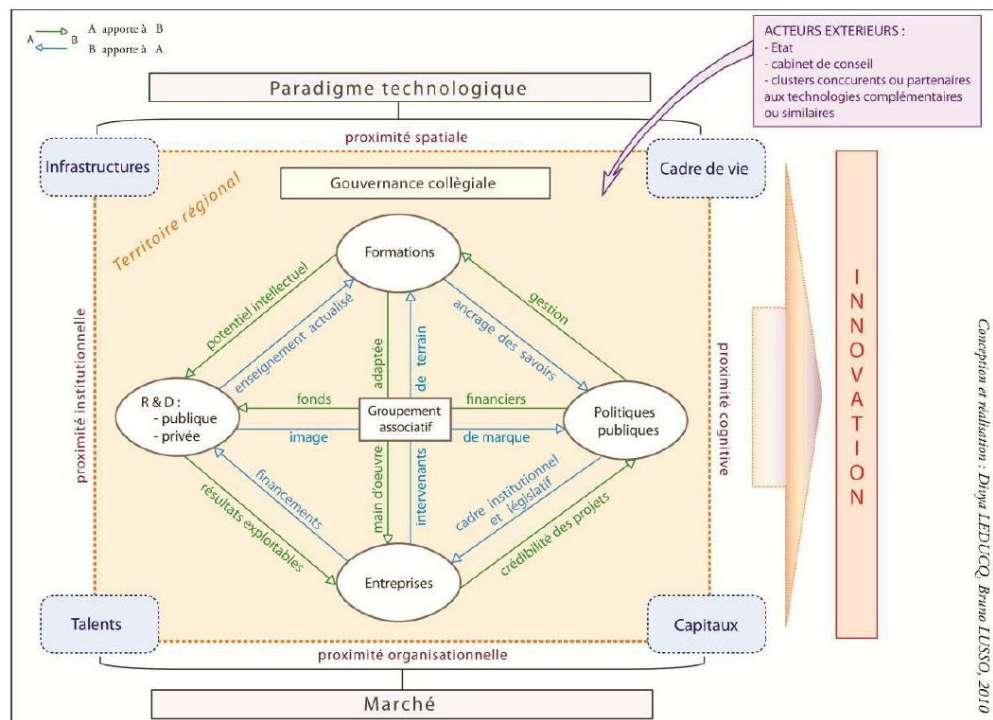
A B A apporte à B
B apporte à A

ACTEURS EXTERIEURS :
- Etat
- cabinet de conseil
- clusters conccurents ou partenaires aux technologies complémentaires ou similaires

Paradigme technologique

proximité spatiale

Infrastructures

Cadre de vie

Territoire régional

Gouvernance collègiale

Formations

potentiel intellectuel
enseignement actualisé
adaptée
de terrain
ancrage des savoirs
gestion

proximité institutionnelle

proximité cognitive

R & D :
- publique
- privée

fonds
image
Groupement associatif
financiers
de marque

Politiques publiques

financements
résultats exploitables
main d'oeuvre
intervenants
cadre institutionnel et législatif
crédibilité des projets

Entreprises

Talents

Capitaux

proximité organisationnelle

Marché

INNOVATION

Conception et réalisation : Divya LEDUCQ, Bruno LUSSO, 2010